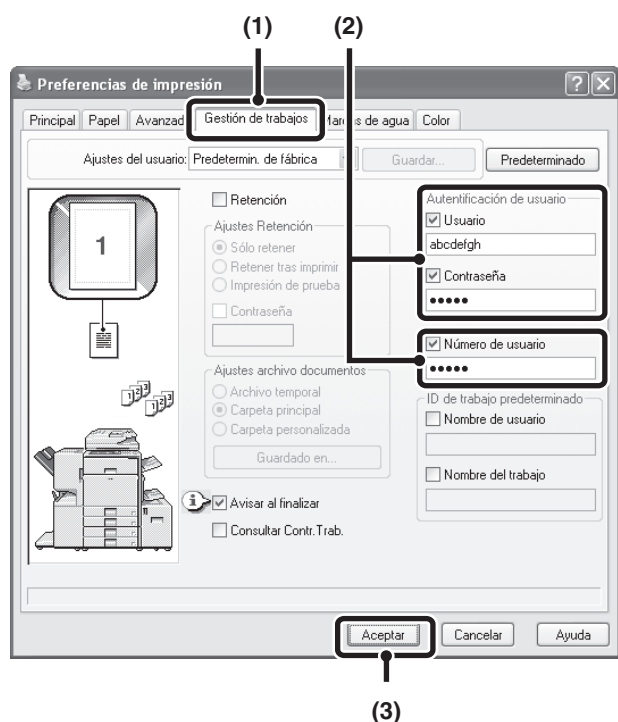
(1) (2)

Preferencias de impresión

Principal | Papel | Avanzad | Gestión de trabajos | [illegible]as de agua | Color

Ajustes del usuario: Predetermin. de fábrica

Guardar...

Predeterminado

1

Retención

Ajustes Retención

Sólo retener

Retener tras imprimir

Impresión de prueba

Contraseña

Ajustes archivo documentos

Archivo temporal

Carpeta principal

Carpeta personalizada

Guardado en...

Avisar al finalizar

Consultar Contr.Trab.

Autentificación de usuario

Usuario

abcdefgh

Contraseña

•••••

Número de usuario

•••••

ID de trabajo predeterminado

Nombre de usuario

Nombre del trabajo

Aceptar

Cancelar

Ayuda

(3)